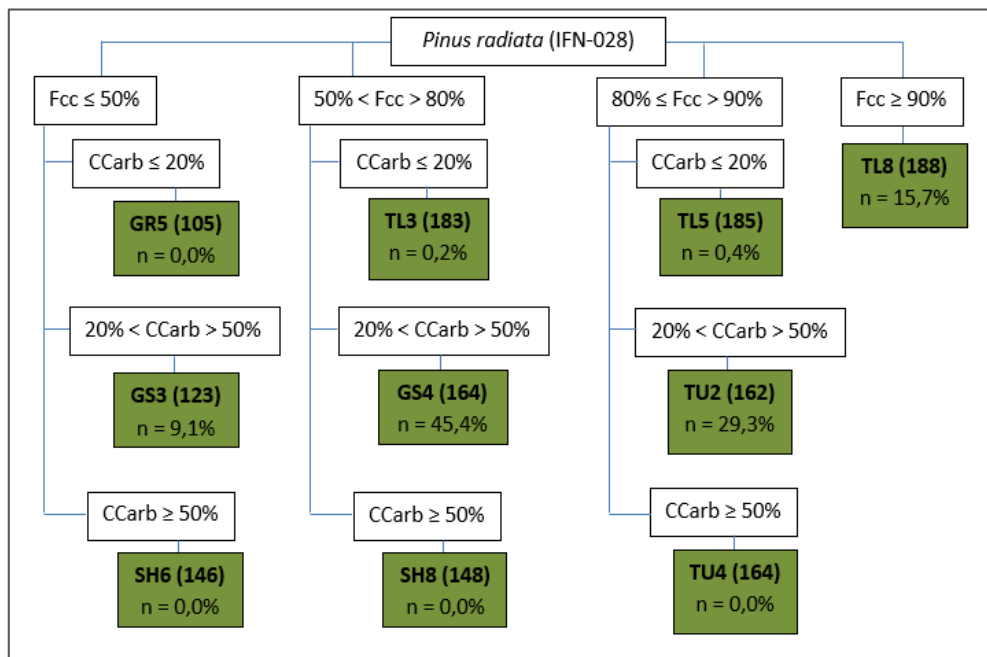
*Pinus radiata* (IFN-028)

Fcc ≤ 50%

CCarb ≤ 20%

**GR5 (105)**
n = 0,0%

20% < CCarb > 50%

**GS3 (123)**
n = 9,1%

CCarb ≥ 50%

**SH6 (146)**
n = 0,0%

50% < Fcc > 80%

CCarb ≤ 20%

**TL3 (183)**
n = 0,2%

20% < CCarb > 50%

**GS4 (164)**
n = 45,4%

CCarb ≥ 50%

**SH8 (148)**
n = 0,0%

80% ≤ Fcc > 90%

CCarb ≤ 20%

**TL5 (185)**
n = 0,4%

20% < CCarb > 50%

**TU2 (162)**
n = 29,3%

CCarb ≥ 50%

**TU4 (164)**
n = 0,0%

Fcc ≥ 90%

**TL8 (188)**
n = 15,7%